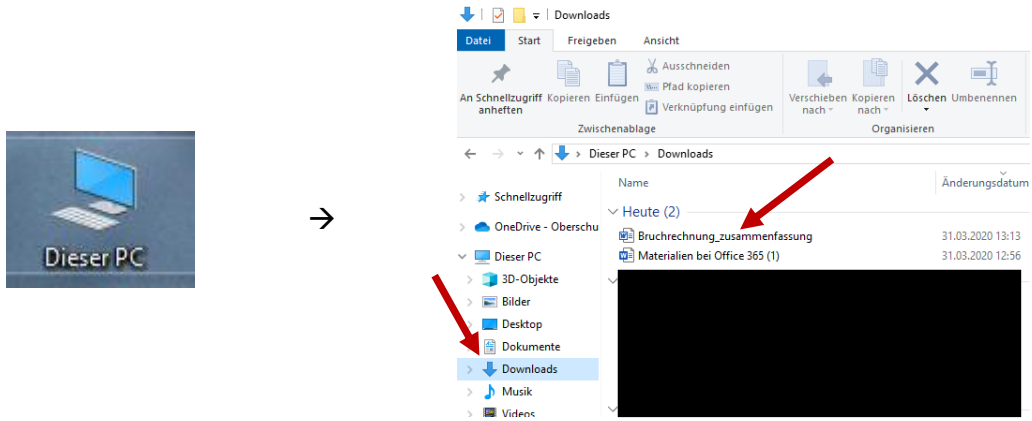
Dieser PC

→

Downloads

Datei | Start | Freigeben | Ansicht

An Schnellzugriff anheften | Kopieren | Einfügen | Ausschneiden | Pfad kopieren | Verknüpfung einfügen

Zwischenablage

Verschieben nach | Kopieren nach | Löschen | Umbenennen

Organisieren

> Dieser PC > Downloads

Schnellzugriff
OneDrive - Oberschu
Dieser PC
3D-Objekte
Bilder
Desktop
Dokumente
Downloads
Musik
Videos

| Name | Änderungsdatum |
|---|---|
| Heute (2) | |
| Bruchrechnung_zusammenfassung | 31.03.2020 13:13 |
| Materialien bei Office 365 (1) | 31.03.2020 12:56 |